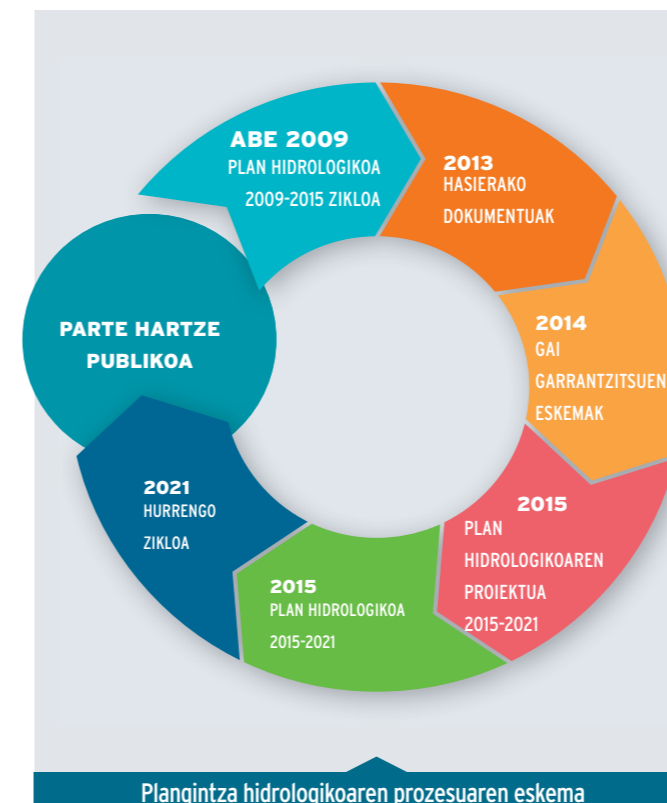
ABE 2009
PLAN HIDROLOGIKOA
2009-2015 ZIKLOA

2013
HASIERAKO
DOKUMENTUAK

2014
GAI
GARRANTZITSUEN
ESKEMAK

2015
PLAN
HIDROLOGIKOAREN
PROIEKTUA
2015-2021

2015
PLAN HIDROLOGIKOA
2015-2021

2021
HURRENGO
ZIKLOA

PARTE HARTZE
PUBLIKOA

Plangintza hidrologikoaren prozesuaren eskema